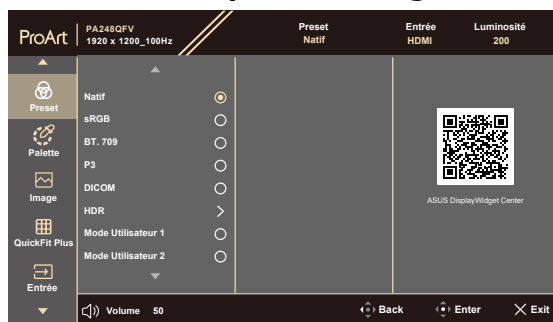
ProArt | PA248QFV
1920 x 1200_100Hz

Preset
Natif

Entrée
HDMI

Luminosité
200

Preset
Palette
Image
QuickFit Plus
Entrée

Natif
sRGB
BT. 709
P3
DICOM
HDR
Mode Utilisateur 1
Mode Utilisateur 2

ASUS DisplayWidget Center

Volume 50

Back
Enter
Exit